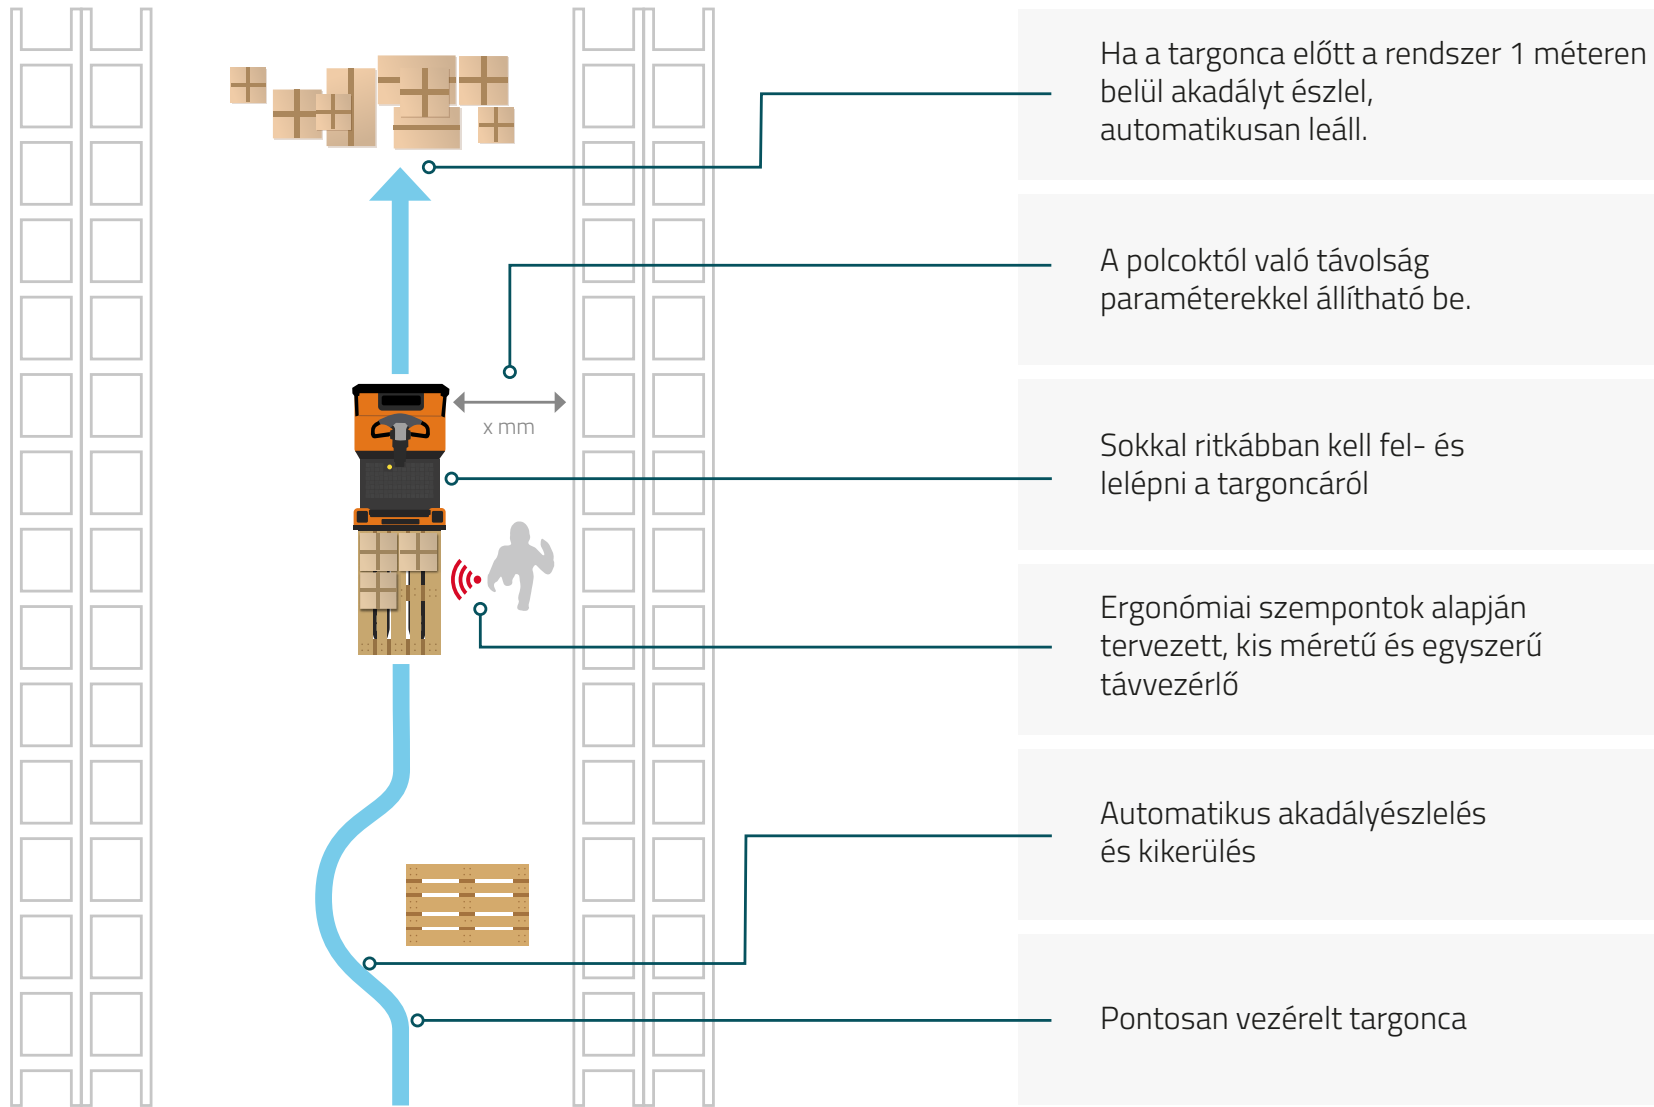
x mm

Ha a targonca előtt a rendszer 1 méteren belül akadályt észlel, automatikusan leáll.

A polcoktól való távolság paraméterekkel állítható be.

Sokkal ritkábban kell fel- és lelépni a targoncáról

Ergonómiai szempontok alapján tervezett, kis méretű és egyszerű távvezérlő

Automatikus akadályészlelés és kikerülés

Pontosan vezérelt targonca